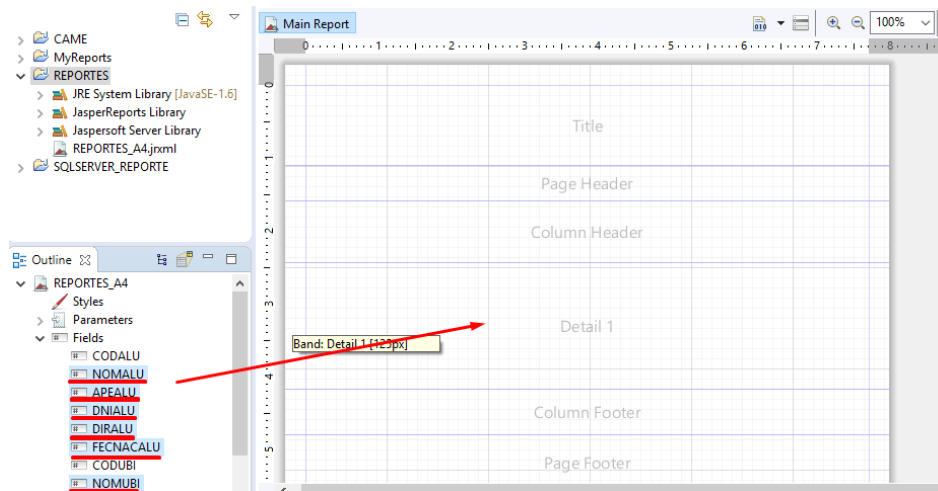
CAME
MyReports
REPORTES
JRE System Library [JavaSE-1.6]
JasperReports Library
Jaspersoft Server Library
REPORTES_A4.jrxml
SQLSERVER_REPORTE

Outline
REPORTES_A4
Styles
Parameters
Fields
CODALU
NOMALU
APEALU
DNIALU
DIRALU
FECNACALU
CODUBI
NOMUBI

Main Report
100%
0 1 2 3 4 5 6 7 8

Title
Page Header
Column Header
Band: Detail 1 [125px]
Detail 1
Column Footer
Page Footer